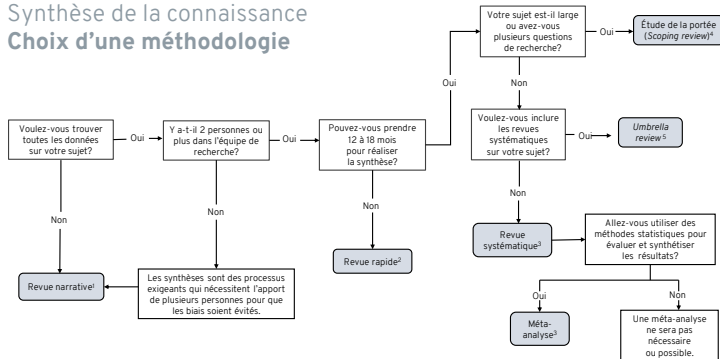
Synthèse de la connaissance
**Choix d'une méthodologie**

Voulez-vous trouver toutes les données sur votre sujet?

Oui

Y a-t-il 2 personnes ou plus dans l'équipe de recherche?

Oui

Pouvez-vous prendre 12 à 18 mois pour réaliser la synthèse?

Oui

Votre sujet est-il large ou avez-vous plusieurs questions de recherche?

Oui

Étude de la portée (*Scoping review*)$^4$

Non

Voulez-vous inclure les revues systématiques sur votre sujet?

Oui

*Umbrella review*$^5$

Non

Revue systématique$^3$

Allez-vous utiliser des méthodes statistiques pour évaluer et synthétiser les résultats?

Oui

Méta-analyse$^3$

Non

Une méta-analyse ne sera pas nécessaire ou possible.

Non

Revue rapide$^2$

Non

Les synthèses sont des processus exigeants qui nécessitent l'apport de plusieurs personnes pour que les biais soient évités.

Non

Revue narrative$^1$